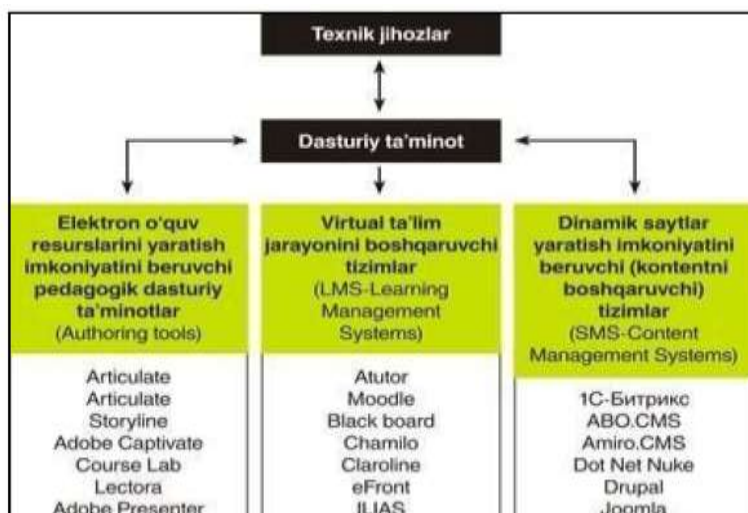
Texnik jihozlar

Dasturiy ta'minot

Elektron o'quv resurslarini yaratish imkoniyatini beruvchi pedagogik dasturiy ta'minotlar
(Authoring tools)

Articulate
Articulate
Storyline
Adobe Captivate
Course Lab
Lectora
Adobe Presenter

Virtual ta'lim jarayonini boshqaruvchi tizimlar
(LMS-Learning Management Systems)

Atutor
Moodle
Black board
Chamilo
Claroline
eFront
ILIAS

Dinamik saytlar yaratish imkoniyatini beruvchi (kontentni boshqaruvchi) tizimlar
(SMS-Content Management Systems)

1C-Битрикс
ABO.CMS
Amiro.CMS
Dot Net Nuke
Drupal
Joomla